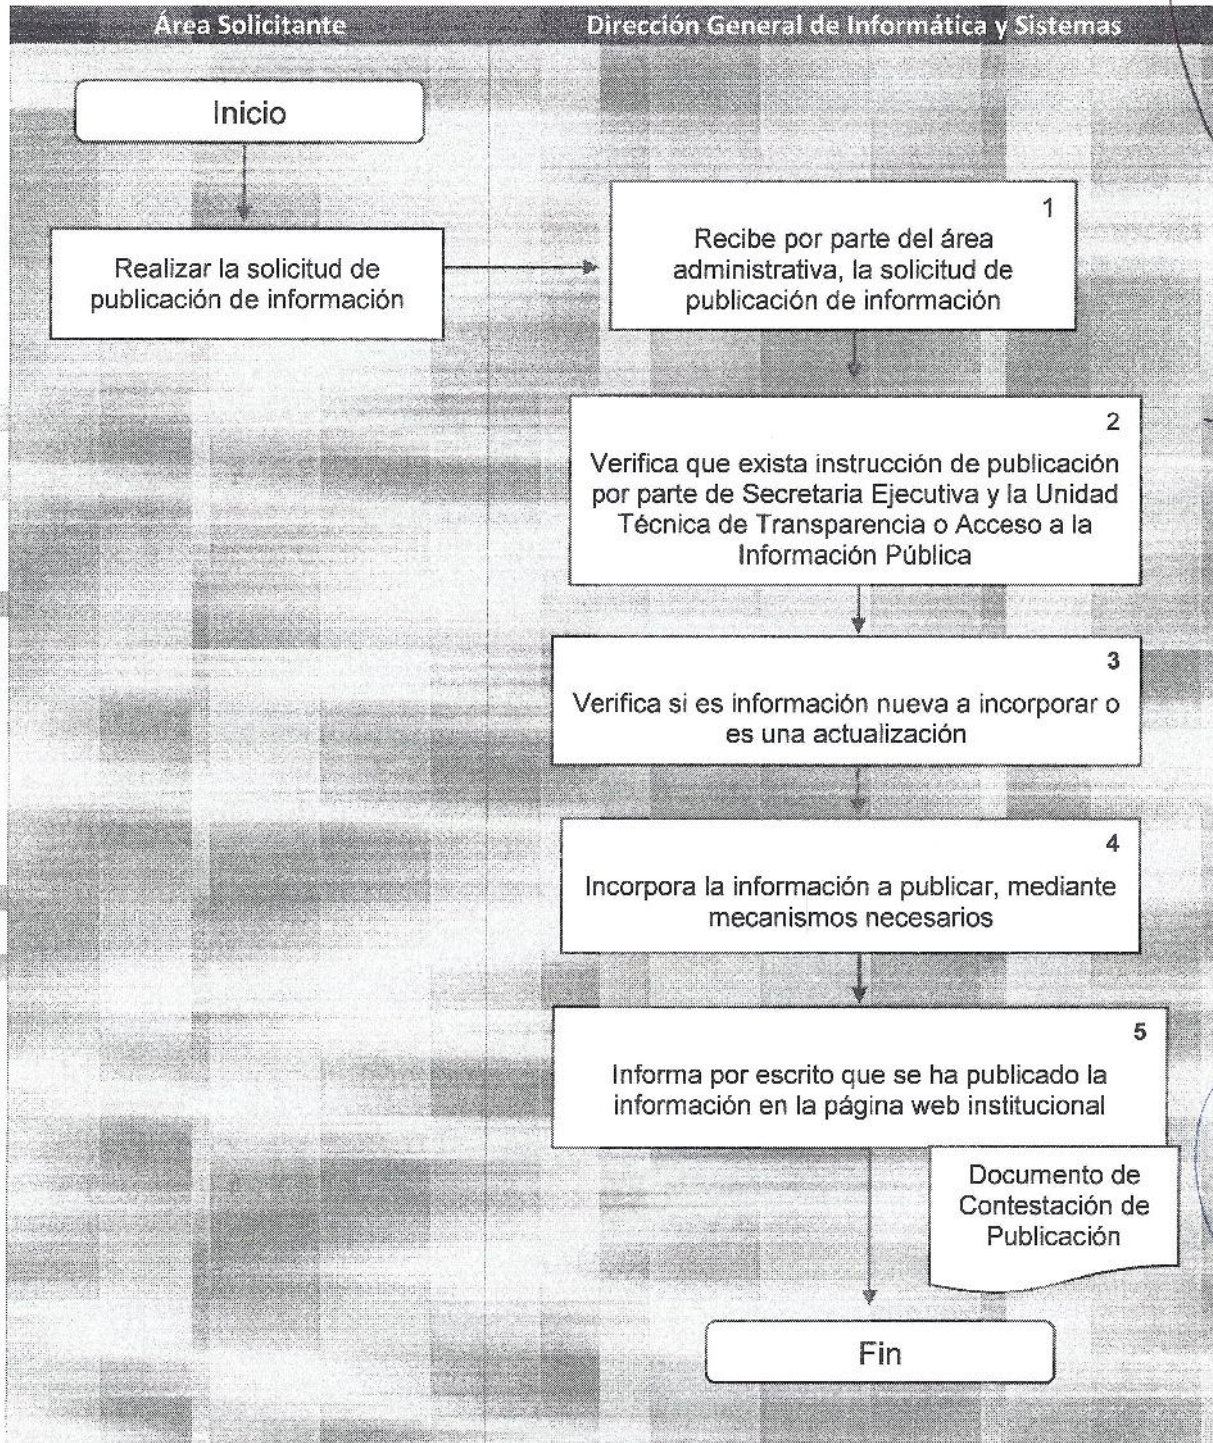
Área Solicitante

Dirección General de Informática y Sistemas

Inicio

Realizar la solicitud de publicación de información

1
Recibe por parte del área administrativa, la solicitud de publicación de información

2
Verifica que exista instrucción de publicación por parte de Secretaria Ejecutiva y la Unidad Técnica de Transparencia o Acceso a la Información Pública

3
Verifica si es información nueva a incorporar o es una actualización

4
Incorpora la información a publicar, mediante mecanismos necesarios

5
Informa por escrito que se ha publicado la información en la página web institucional

Documento de Contestación de Publicación

Fin